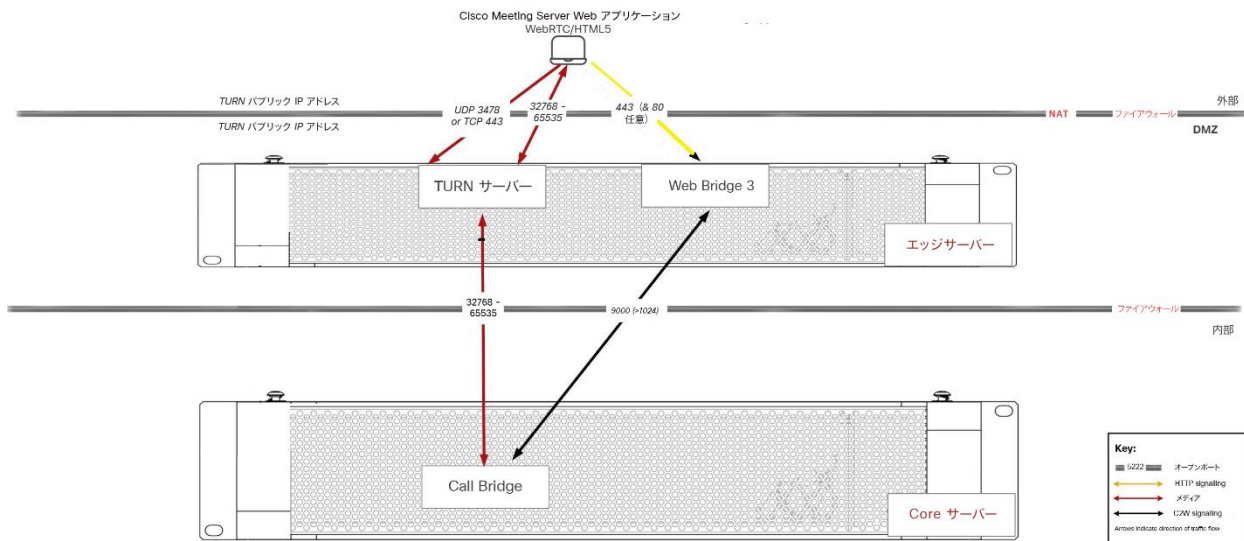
Cisco Meeting Server Web アプリケーション
WebRTC/HTML5

TURN パブリック IP アドレス
TURN パブリック IP アドレス
UDP 3478 or TCP 443
32768 - 65535
443（& 80 任意）
NAT
ファイアウォール
外部
DMZ

TURN サーバー
Web Bridge 3
エッジサーバー

32768 - 65535
9000 (>1024)
ファイアウォール
内部

Call Bridge
Core サーバー

Key:
5222 オープンポート
HTTP signalling
メディア
C2W signalling
Arrows indicate direction of traffic flow